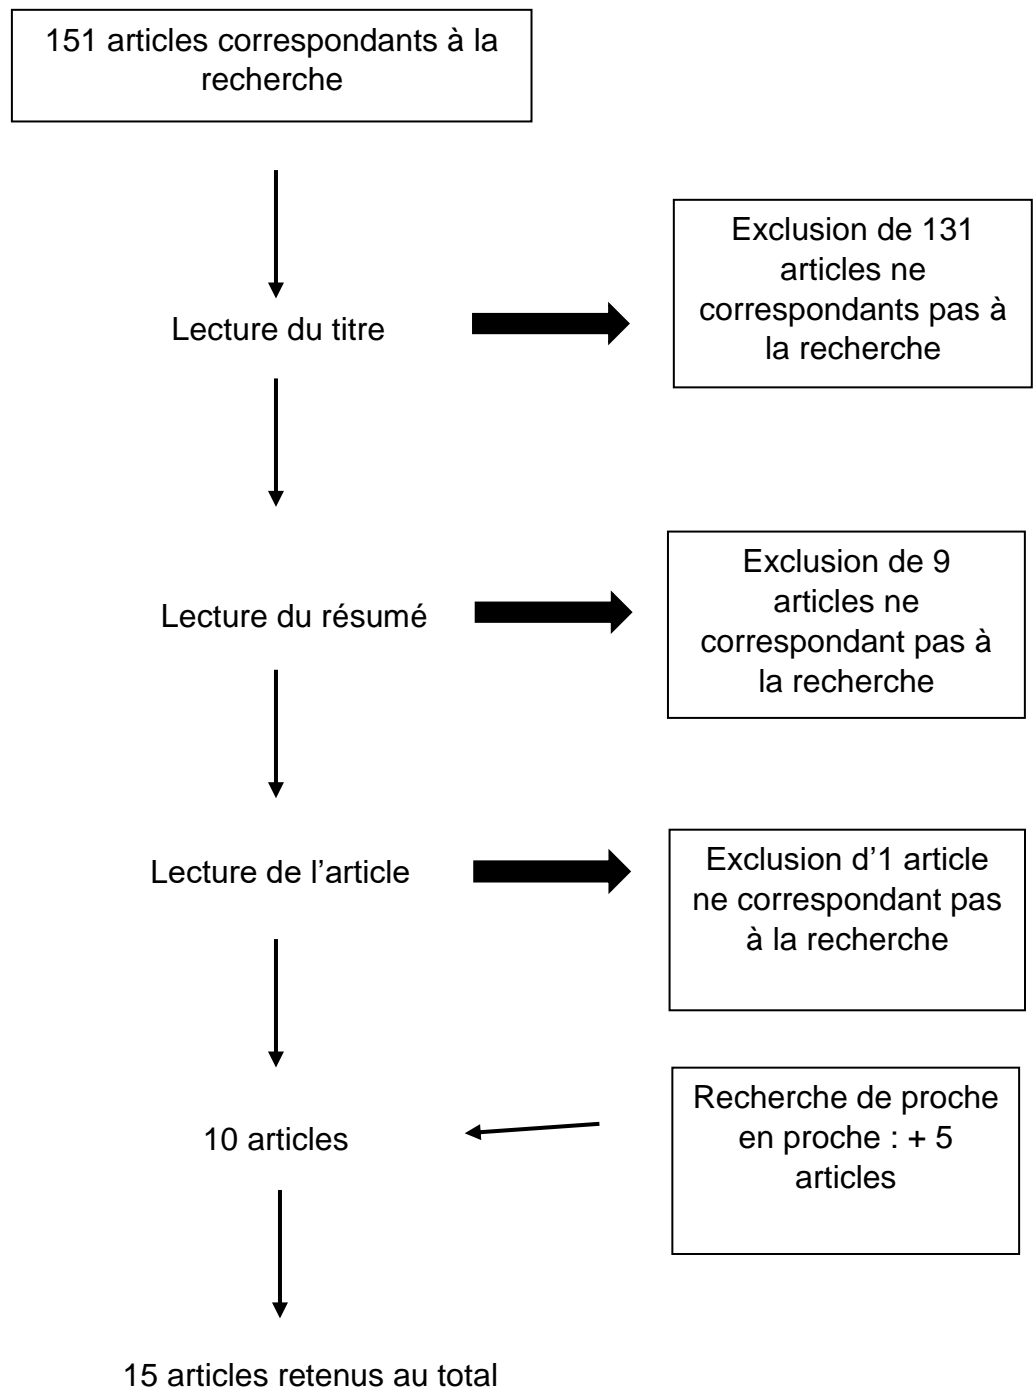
151 articles correspondants à la recherche

Lecture du titre

Exclusion de 131 articles ne correspondants pas à la recherche

Lecture du résumé

Exclusion de 9 articles ne correspondant pas à la recherche

Lecture de l'article

Exclusion d'1 article ne correspondant pas à la recherche

10 articles

Recherche de proche en proche : + 5 articles

15 articles retenus au total